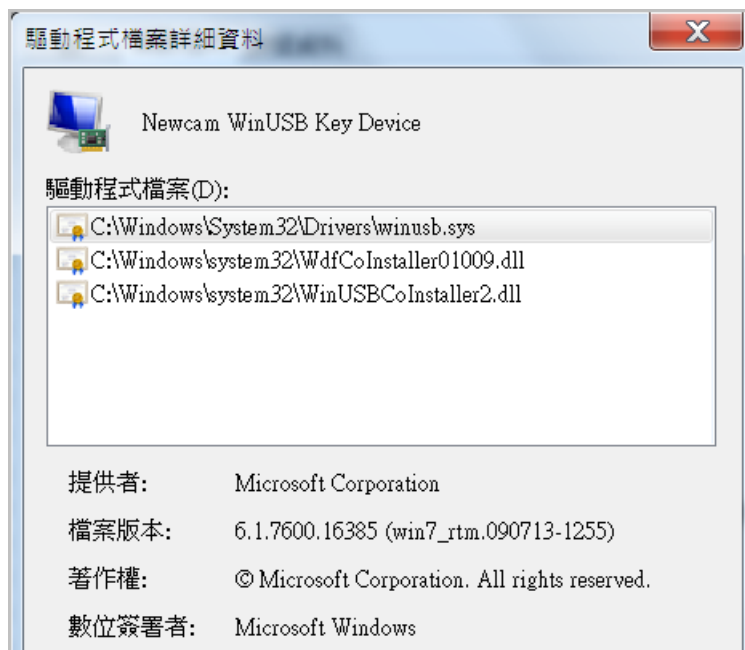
驅動程式檔案詳細資料

X

Newcam WinUSB Key Device

驅動程式檔案(D):

C:\Windows\System32\Drivers\winusb.sys
C:\Windows\system32\WdfCoInstaller01009.dll
C:\Windows\system32\WinUSBCoInstaller2.dll

| 提供者: | Microsoft Corporation |
|---|---|
| 檔案版本: | 6.1.7600.16385 (win7_rtm.090713-1255) |
| 著作權: | © Microsoft Corporation. All rights reserved. |
| 數位簽署者: | Microsoft Windows |